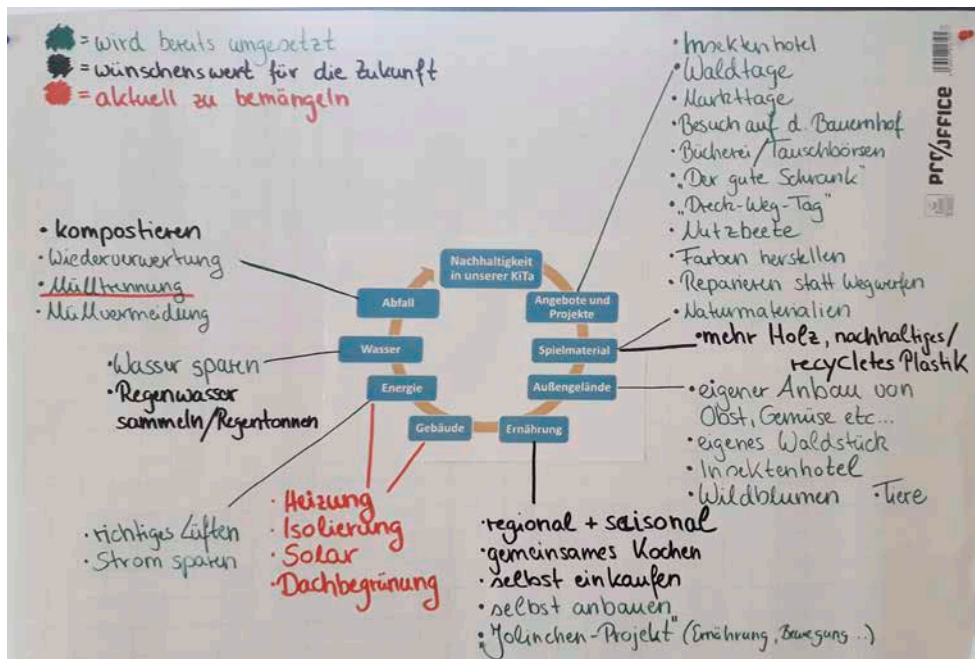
= wird bereits umgesetzt
= wünschenswert für die Zukunft
= aktuell zu bemängeln

PRO/OFFICE

Nachhaltigkeit in unserer KiTa

Angebote und Projekte
· Insektenhotel
· Waldtage
· Markttage
· Besuch auf d. Bauernhof
· Bücherei / Tauschbörsen
· „Der gute Schrank"
· „Dreck-Weg-Tag"
· Nutzbeete
· Farben herstellen
· Reparieren statt Wegwerfen

Spielmaterial
· Naturmaterialien
· mehr Holz, nachhaltiges / recycletes Plastik

Außengelände
· eigener Anbau von Obst, Gemüse etc...
· eigenes Waldstück
· Insektenhotel
· Wildblumen · Tiere

Ernährung
· regional + saisonal
· gemeinsames Kochen
· selbst einkaufen
· selbst anbauen
· „Jolinchen-Projekt" (Ernährung, Bewegung...)

Gebäude
· Heizung
· Isolierung
· Solar
· Dachbegrünung

Energie
· richtiges Lüften
· Strom sparen

Wasser
· Wasser sparen
· Regenwasser sammeln / Regentonnen

Abfall
· kompostieren
· Wiederverwertung
· Mülltrennung
· Müllvermeidung